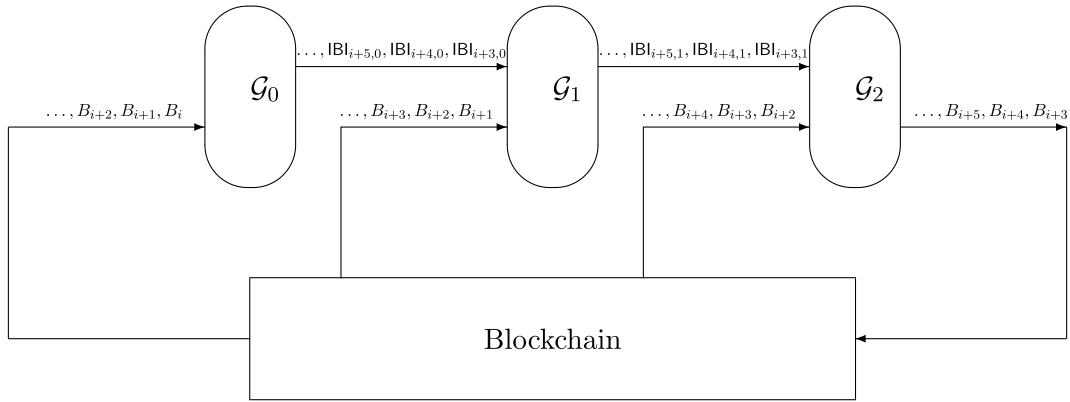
$\ldots, \mathsf{IBI}_{i+5,0}, \mathsf{IBI}_{i+4,0}, \mathsf{IBI}_{i+3,0}$

$\ldots, \mathsf{IBI}_{i+5,1}, \mathsf{IBI}_{i+4,1}, \mathsf{IBI}_{i+3,1}$

$\ldots, B_{i+2}, B_{i+1}, B_i$

$\mathcal{G}_0$

$\ldots, B_{i+3}, B_{i+2}, B_{i+1}$

$\mathcal{G}_1$

$\ldots, B_{i+4}, B_{i+3}, B_{i+2}$

$\mathcal{G}_2$

$\ldots, B_{i+5}, B_{i+4}, B_{i+3}$

Blockchain